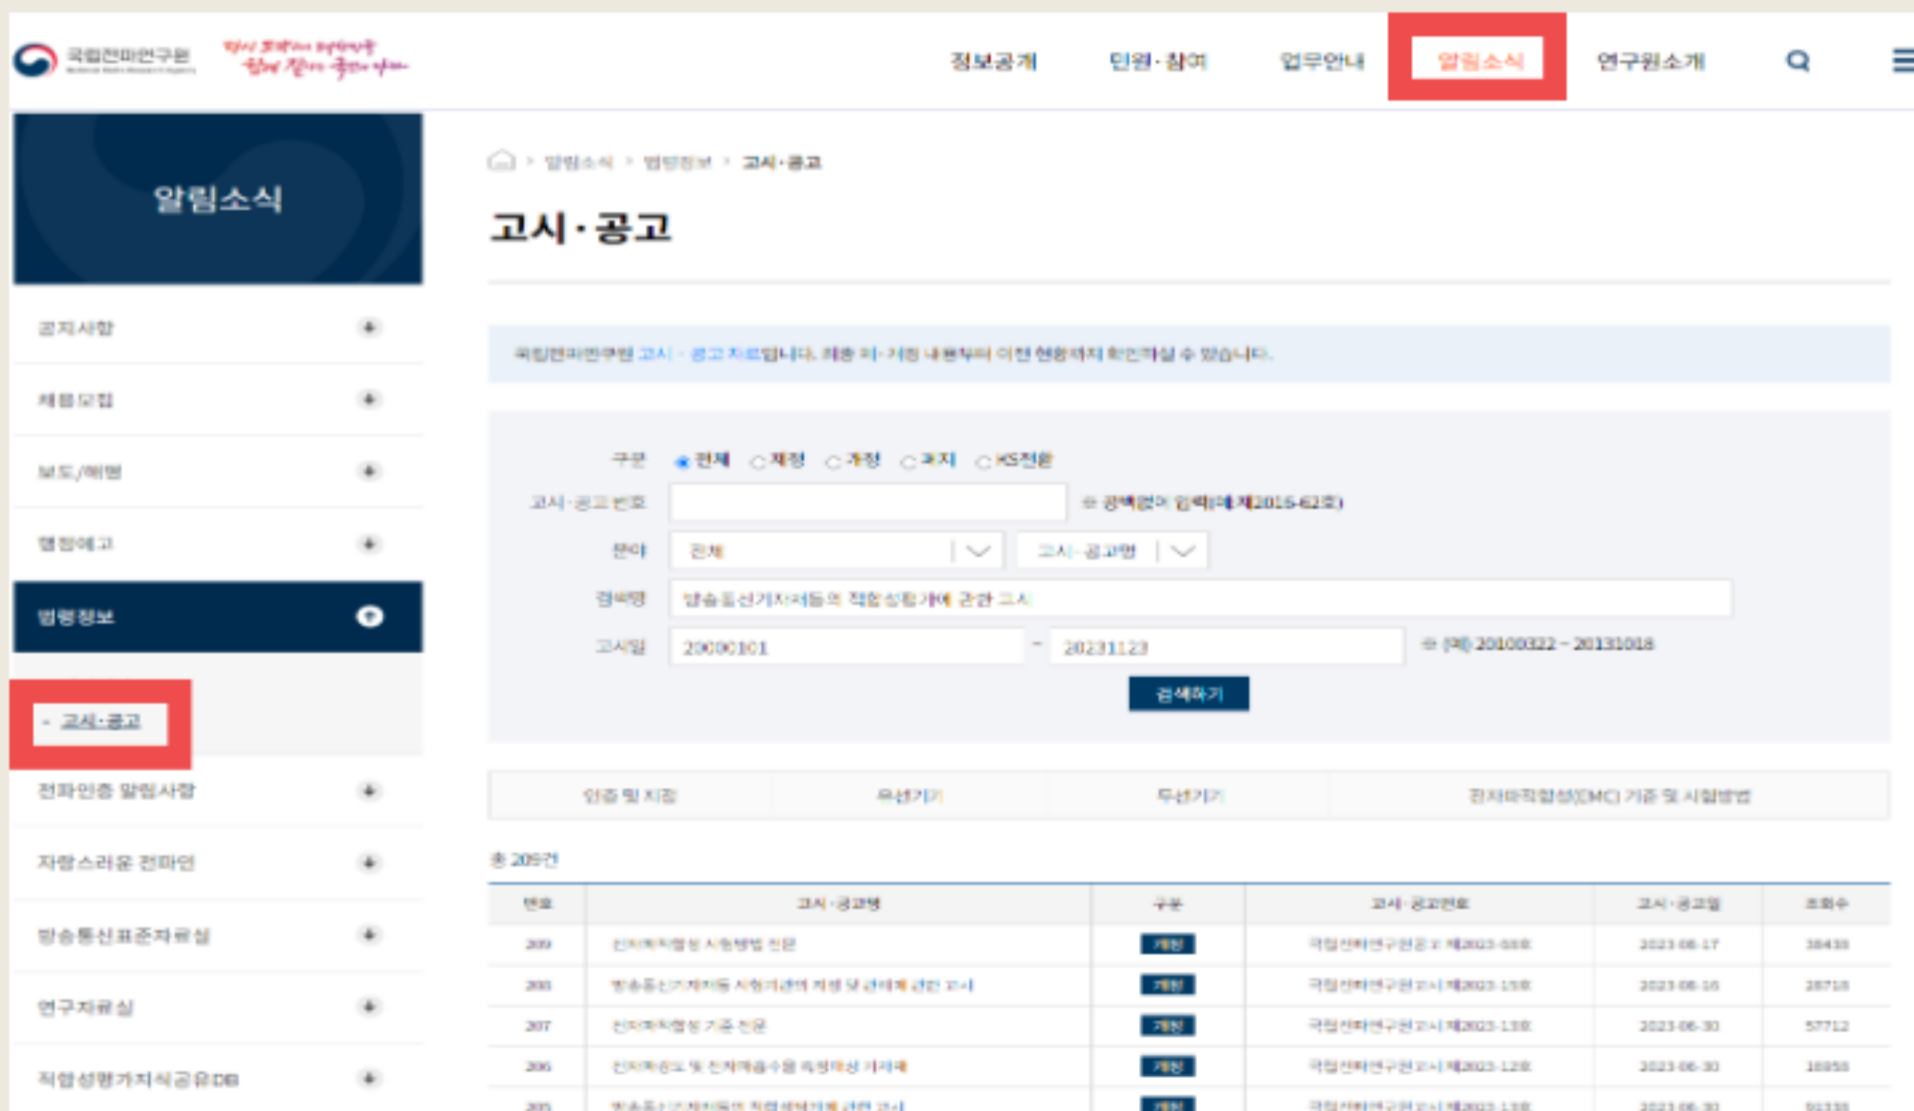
국립전파연구원

정보공개 민원·참여 업무안내 알림소식 연구원소개

알림소식

공지사항
채용모집
보도/해명
행정예고
법령정보
- 고시·공고
전파인증 알림사항
자랑스러운 전파인
방송통신표준자료실
연구자료실
적합성평가지식공유DB

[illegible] > 알림소식 > 법령정보 > 고시·공고

고시·공고

국립전파연구원 고시·공고 자료입니다. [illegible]

구분 전체 제정 개정 폐지 KS전환
고시·공고 번호 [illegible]
분야 전체 고시·공고명
검색명 방송통신기자재등의 적합성평가에 관한 고시
고시일 20000101 ~ 20231123 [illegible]
검색하기

| 인증 및 지정 | 유선기기 | 무선기기 | 전자파적합성(EMC) 기준 및 시험방법 |
|---|---|---|---|

총 209건

| 번호 | 고시·공고명 | 구분 | 고시·공고번호 | 고시·공고일 | 조회수 |
|---|---|---|---|---|---|
| 209 | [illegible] | 개정 | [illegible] | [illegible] | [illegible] |
| 208 | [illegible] | 개정 | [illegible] | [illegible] | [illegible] |
| 207 | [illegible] | 개정 | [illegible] | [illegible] | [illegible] |
| 206 | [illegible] | 개정 | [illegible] | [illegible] | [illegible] |
| 205 | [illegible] | 개정 | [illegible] | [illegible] | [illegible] |